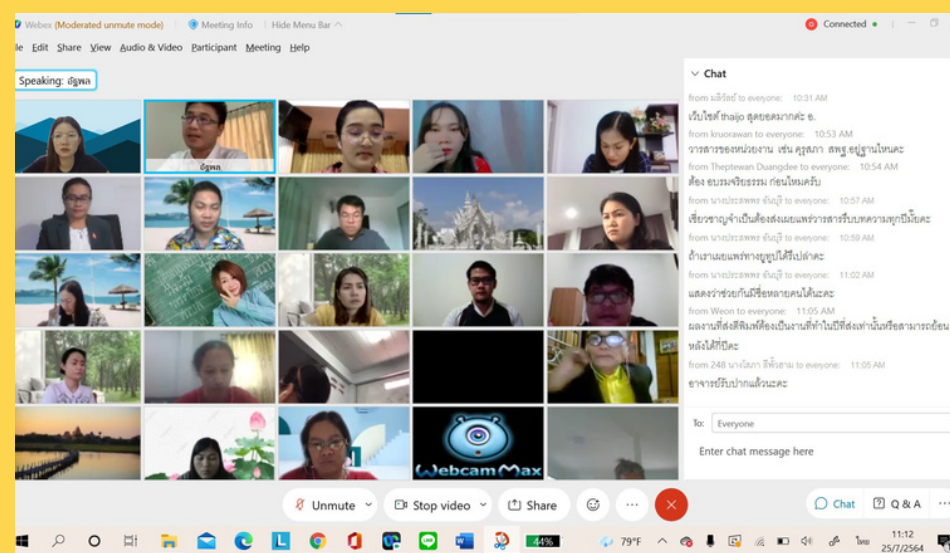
Webex (Moderated unmute mode) Meeting Info Hide Menu Bar ^

Connected •

le Edit Share View Audio & Video Participant Meeting Help

Speaking: อัฐพล

อัฐพล

Chat

from มลิวัลย์ to everyone: 10:31 AM
เว็บไซต์ thaijo สุดยอดมากค่ะ อ.

from kruorawan to everyone: 10:53 AM
วารสารของหน่วยงาน เช่น ครุสภา สพฐ.อยู่ฐานไหนคะ

from Theptewan Duangdee to everyone: 10:54 AM
ต้อง อบรมจริยธรรม ก่อนไหมครับ

from นางประภาพร ธันฐี to everyone: 10:57 AM
เชียวชาญจำเป็นต้องส่งเผยแพร่วารสารรับพความทุกปีมั้ยคะ

from นางประภาพร ธันฐี to everyone: 10:59 AM
ถ้าเงาเผยแพร่ทางยูทูปได้รึเปล่าคะ

from นางประภาพร ธันฐี to everyone: 11:02 AM
แสดงว่าช่วยกันมีชื่อหลายคนได้นะคะ

from Weon to everyone: 11:05 AM
ผลงานที่ส่งตีพิมพ์ต้องเป็นงานที่ทำในปีที่ส่งเท่านั้นหรือสามารถย้อนหลังได้กี่ปีคะ

from 248 นางโสภา ลีพึ่งธาม to everyone: 11:05 AM
อาจารย์รับปากแล้วนะคะ

To: Everyone

Enter chat message here

WebcamMax

Unmute Stop video Share ...

Chat Q & A

44% 79°F ไทย 11:12 25/7/2564